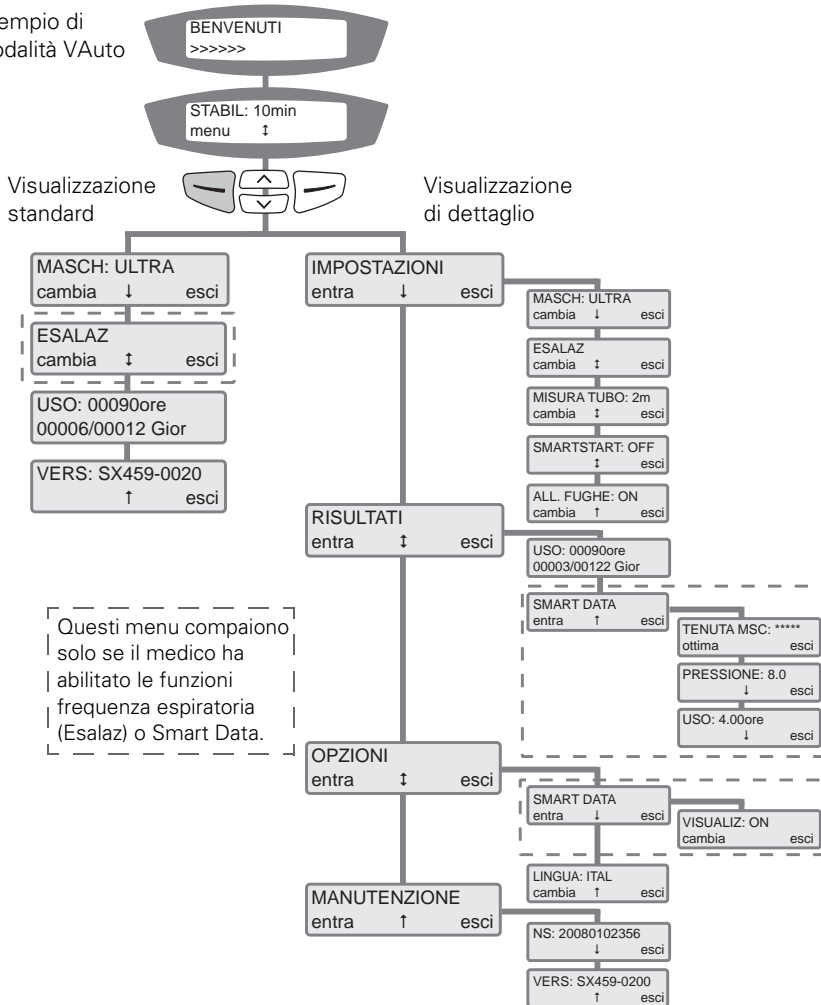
empio di
odalità VAuto

BENVENUTI
>>>>>>

STABIL: 10min
menu ↕

Visualizzazione standard

Visualizzazione di dettaglio

MASCH: ULTRA
cambia ↓ esci

ESALAZ
cambia ↕ esci

USO: 00090ore
00006/00012 Gior

VERS: SX459-0020
↑ esci

IMPOSTAZIONI
entra ↓ esci

MASCH: ULTRA
cambia ↓ esci

ESALAZ
cambia ↕ esci

MISURA TUBO: 2m
cambia ↕ esci

SMARTSTART: OFF
↕ esci

ALL. FUGHE: ON
cambia ↑ esci

RISULTATI
entra ↕ esci

USO: 00090ore
00003/00122 Gior

SMART DATA
entra ↑ esci

TENUTA MSC: *****
ottima esci

PRESSIONE: 8.0
↓ esci

USO: 4.00ore
↓ esci

Questi menu compaiono solo se il medico ha abilitato le funzioni frequenza espiratoria (Esalaz) o Smart Data.

OPZIONI
entra ↕ esci

SMART DATA
entra ↓ esci

VISUALIZ: ON
cambia esci

LINGUA: ITAL
cambia ↑ esci

MANUTENZIONE
entra ↑ esci

NS: 20080102356
↓ esci

VERS: SX459-0200
↑ esci